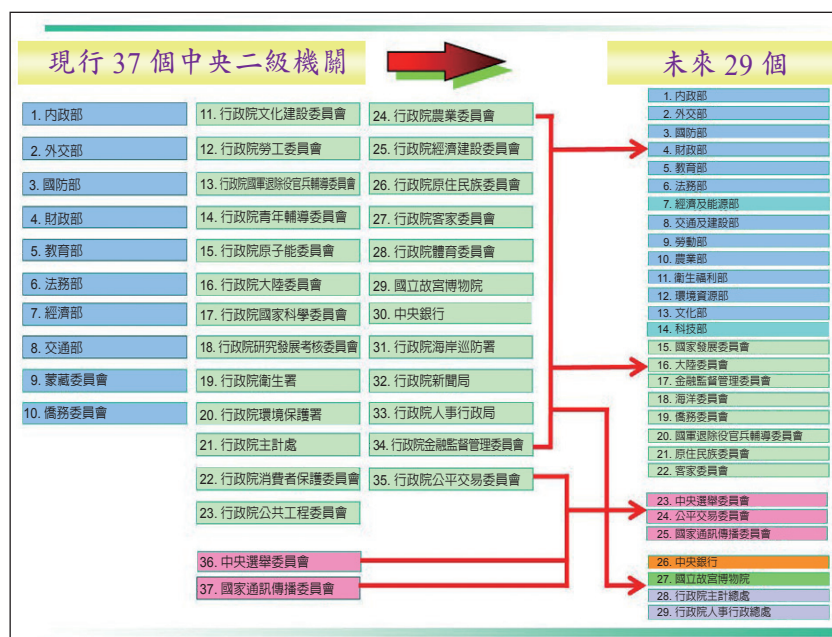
現行 37 個中央二級機關

未來 29 個

1. 內政部
2. 外交部
3. 國防部
4. 財政部
5. 教育部
6. 法務部
7. 經濟部
8. 交通部
9. 蒙藏委員會
10. 僑務委員會

11. 行政院文化建設委員會
12. 行政院勞工委員會
13. 行政院國軍退除役官兵輔導委員會
14. 行政院青年輔導委員會
15. 行政院原子能委員會
16. 行政院大陸委員會
17. 行政院國家科學委員會
18. 行政院研究發展考核委員會
19. 行政院衛生署
20. 行政院環境保護署
21. 行政院主計處
22. 行政院消費者保護委員會
23. 行政院公共工程委員會

24. 行政院農業委員會
25. 行政院經濟建設委員會
26. 行政院原住民族委員會
27. 行政院客家委員會
28. 行政院體育委員會
29. 國立故宮博物院
30. 中央銀行
31. 行政院海岸巡防署
32. 行政院新聞局
33. 行政院人事行政局
34. 行政院金融監督管理委員會
35. 行政院公平交易委員會

36. 中央選舉委員會
37. 國家通訊傳播委員會

1. 內政部
2. 外交部
3. 國防部
4. 財政部
5. 教育部
6. 法務部
7. 經濟及能源部
8. 交通及建設部
9. 勞動部
10. 農業部
11. 衛生福利部
12. 環境資源部
13. 文化部
14. 科技部
15. 國家發展委員會
16. 大陸委員會
17. 金融監督管理委員會
18. 海洋委員會
19. 僑務委員會
20. 國軍退除役官兵輔導委員會
21. 原住民族委員會
22. 客家委員會
23. 中央選舉委員會
24. 公平交易委員會
25. 國家通訊傳播委員會
26. 中央銀行
27. 國立故宮博物院
28. 行政院主計總處
29. 行政院人事行政總處